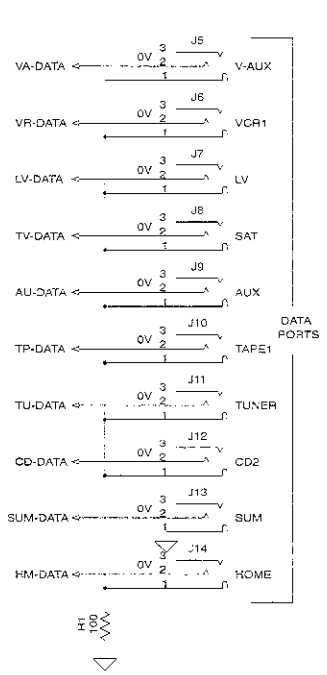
VA-DATA 0V 3 2 1 J5 V-AUX

VR-DATA 0V 3 2 1 J6 VCR1

LV-DATA 0V 3 2 1 J7 LV

TV-DATA 0V 3 2 1 J8 SAT

AU-DATA 0V 3 2 1 J9 AUX

TP-DATA 0V 3 2 1 J10 TAPE1

TU-DATA 0V 3 2 1 J11 TUNER

CD-DATA 0V 3 2 1 J12 CD2

SUM-DATA 0V 3 2 1 J13 SUM

HM-DATA 0V 3 2 1 J14 HOME

DATA PORTS

R1 100